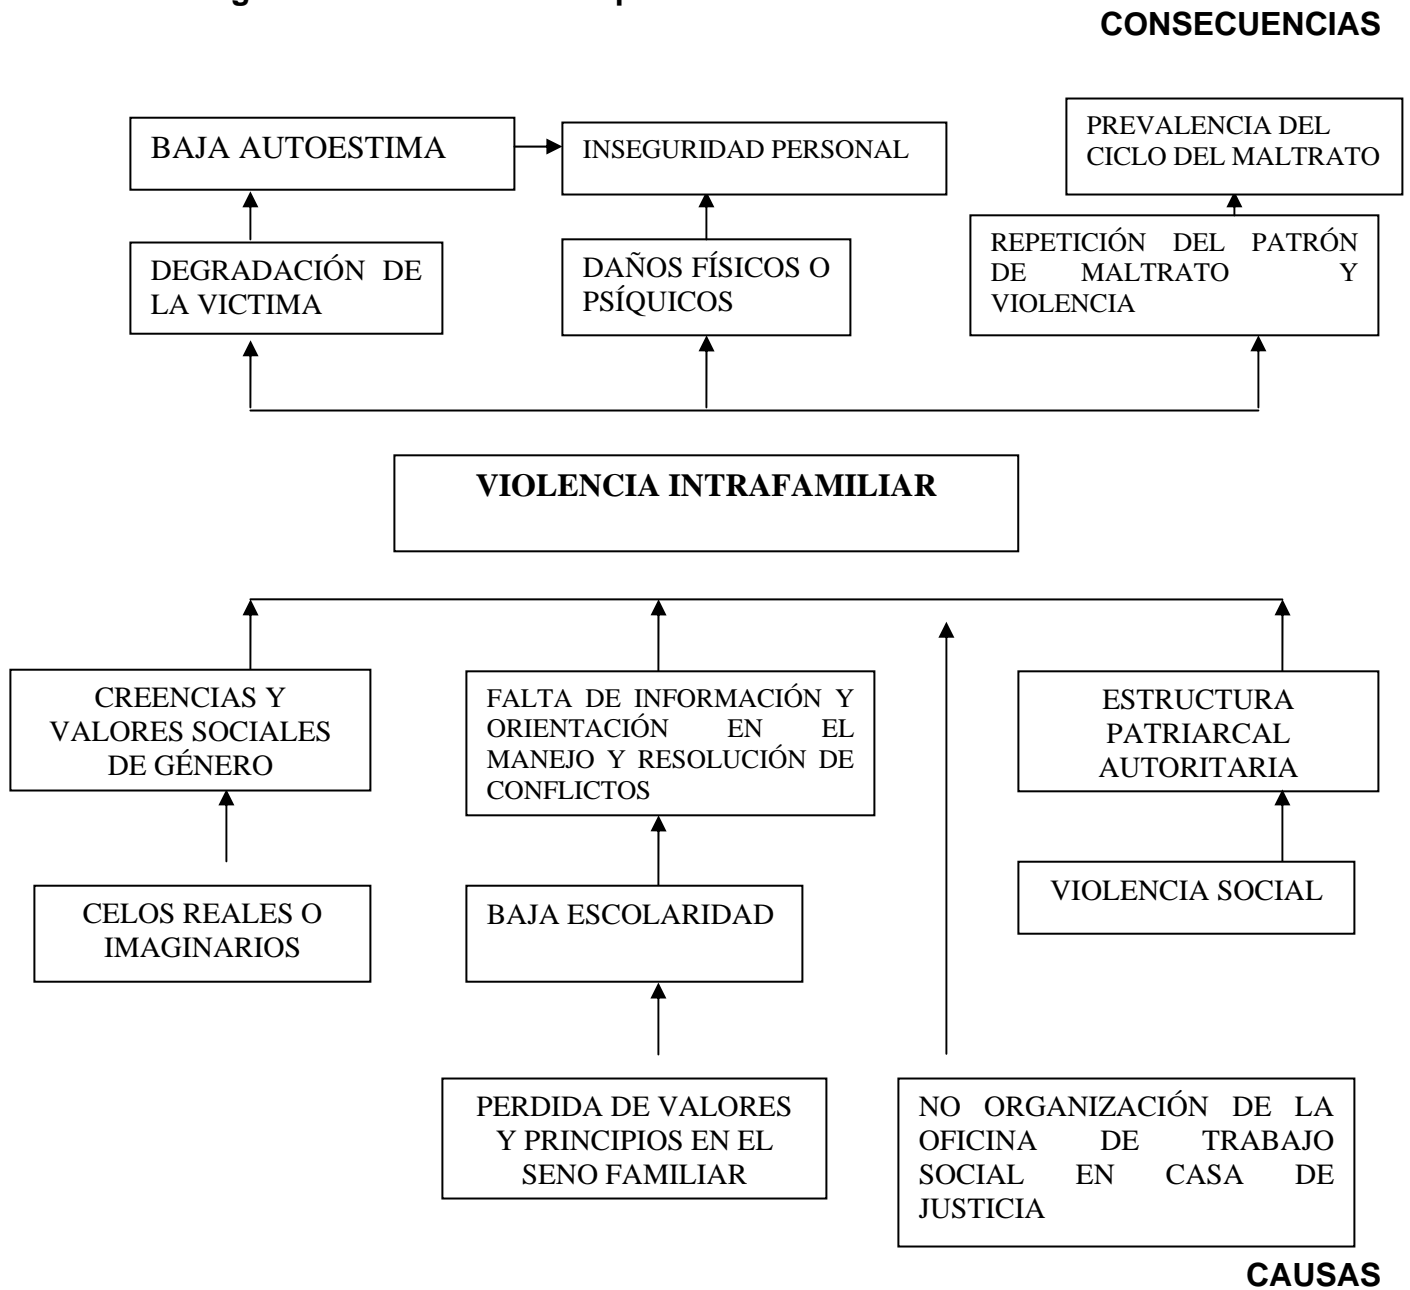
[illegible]

CONSECUENCIAS

BAJA AUTOESTIMA

INSEGURIDAD PERSONAL

PREVALENCIA DEL CICLO DEL MALTRATO

DEGRADACIÓN DE LA VICTIMA

DAÑOS FÍSICOS O PSÍQUICOS

REPETICIÓN DEL PATRÓN DE MALTRATO Y VIOLENCIA

VIOLENCIA INTRAFAMILIAR

CREENCIAS Y VALORES SOCIALES DE GÉNERO

FALTA DE INFORMACIÓN Y ORIENTACIÓN EN EL MANEJO Y RESOLUCIÓN DE CONFLICTOS

ESTRUCTURA PATRIARCAL AUTORITARIA

CELOS REALES O IMAGINARIOS

BAJA ESCOLARIDAD

VIOLENCIA SOCIAL

PERDIDA DE VALORES Y PRINCIPIOS EN EL SENO FAMILIAR

NO ORGANIZACIÓN DE LA OFICINA DE TRABAJO SOCIAL EN CASA DE JUSTICIA

CAUSAS